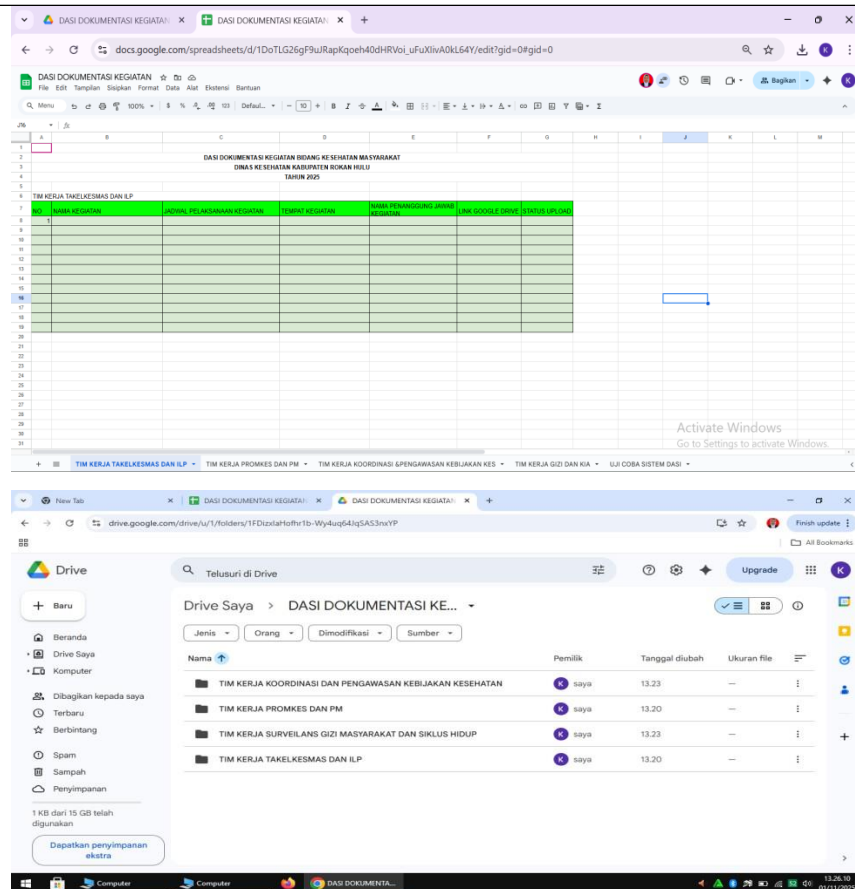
DASI DOKUMENTASI KEGIATAN ×
DASI DOKUMENTASI KEGIATAN ×
+

docs.google.com/spreadsheets/d/1DoTLG26gF9uJRapKqoeh40dHRVoi_uFuXlivA0kL64Y/edit?gid=0#gid=0

DASI DOKUMENTASI KEGIATAN
File Edit Tampilan Sisipkan Format Data Alat Ekstensi Bantuan
Bagikan

Menu 100% Defaul... 10

DASI DOKUMENTASI KEGIATAN BIDANG KESEHATAN MASYARAKAT
DINAS KESEHATAN KABUPATEN ROKAN HULU
TAHUN 2025

TIM KERJA TAKELKESMAS DAN ILP

| NO | NAMA KEGIATAN | JADWAL PELAKSANAAN KEGIATAN | TEMPAT KEGIATAN | NAMA PENANGGUNG JAWAB KEGIATAN | LINK GOOGLE DRIVE | STATUS UPLOAD |
|---|---|---|---|---|---|---|
| 1 | | | | | | |

Activate Windows
Go to Settings to activate Windows.

TIM KERJA TAKELKESMAS DAN ILP · TIM KERJA PROMKES DAN PM · TIM KERJA KOORDINASI &PENGAWASAN KEBIJAKAN KES · TIM KERJA GIZI DAN KIA · UJI COBA SISTEM DASI

New Tab ×
DASI DOKUMENTASI KEGIATAN ×
DASI DOKUMENTASI KEGIATAN ×
+

drive.google.com/drive/u/1/folders/1FDizxlaHofhr1b-Wy4uq64JqSAS3nxYP
Finish update
All Bookmarks

Drive
Telusuri di Drive
Upgrade

Baru
Beranda
Drive Saya
Komputer
Dibagikan kepada saya
Terbaru
Berbintang
Spam
Sampah
Penyimpanan
1 KB dari 15 GB telah digunakan
Dapatkan penyimpanan ekstra

Drive Saya > DASI DOKUMENTASI KE...
Jenis Orang Dimodifikasi Sumber

| Nama | Pemilik | Tanggal diubah | Ukuran file |
|---|---|---|---|
| TIM KERJA KOORDINASI DAN PENGAWASAN KEBIJAKAN KESEHATAN | saya | 13.23 | — |
| TIM KERJA PROMKES DAN PM | saya | 13.20 | — |
| TIM KERJA SURVEILANS GIZI MASYARAKAT DAN SIKLUS HIDUP | saya | 13.23 | — |
| TIM KERJA TAKELKESMAS DAN ILP | saya | 13.20 | — |

Computer Computer DASI DOKUMENTA... 13.26.10